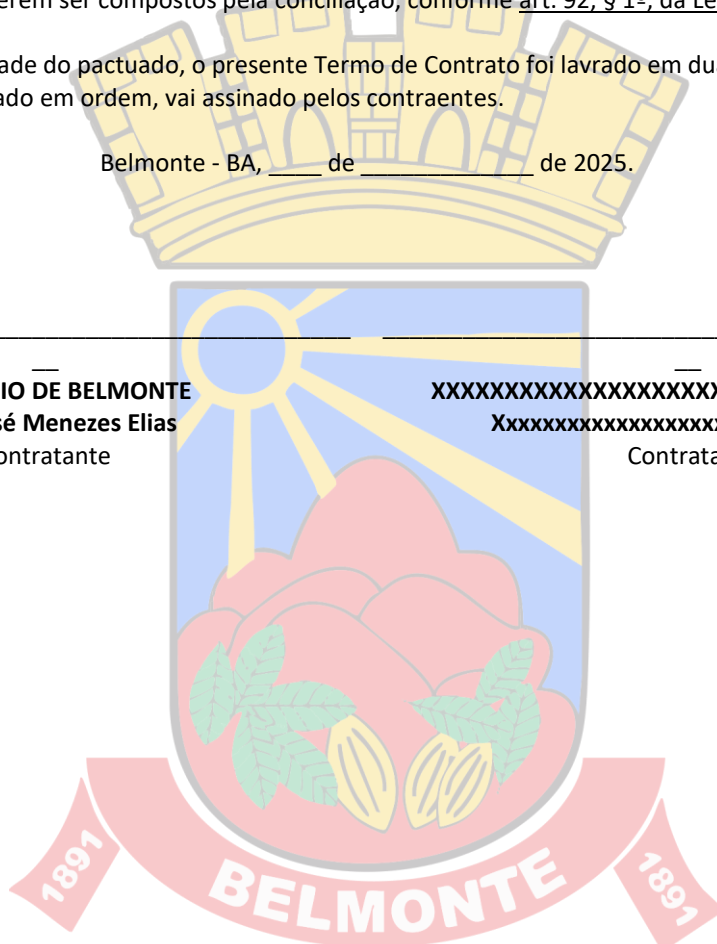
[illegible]erem ser compostos pela conciliação, conforme art. 92, § 1º, da Le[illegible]

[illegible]ade do pactuado, o presente Termo de Contrato foi lavrado em du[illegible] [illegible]ado em ordem, vai assinado pelos contraentes.

Belmonte - BA, ____ de ____________ de 2025.

______________________________ ______________________________
__ __
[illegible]IO DE BELMONTE XXXXXXXXXXXXXXXXXX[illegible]
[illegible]é Menezes Elias Xxxxxxxxxxxxxxxxxx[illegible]
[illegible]ontratante Contrata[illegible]

1891 BELMONTE 1891